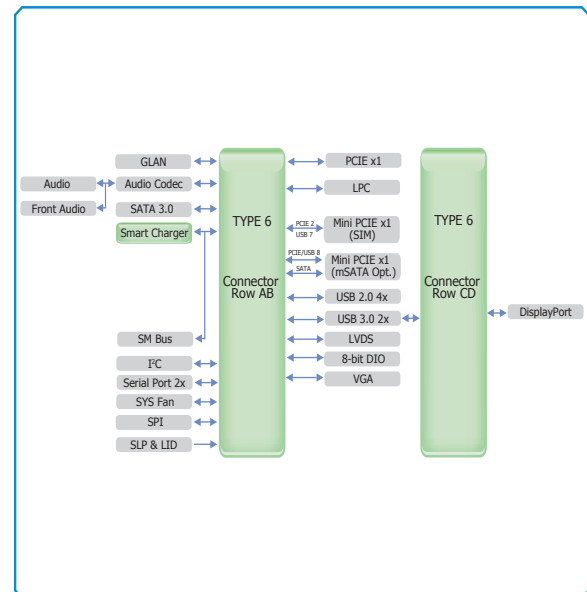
GLAN
Audio
Audio Codec
Front Audio
SATA 3.0
Smart Charger
SM Bus
I²C
Serial Port 2x
SYS Fan
SPI
SLP & LID

TYPE 6

Connector Row AB

PCIE x1
LPC
PCIE 2
USB 7
Mini PCIE x1 (SIM)
PCIE/USB 8
SATA
Mini PCIE x1 (mSATA Opt.)
USB 2.0 4x
USB 3.0 2x
LVDS
8-bit DIO
VGA

TYPE 6

Connector Row CD

DisplayPort